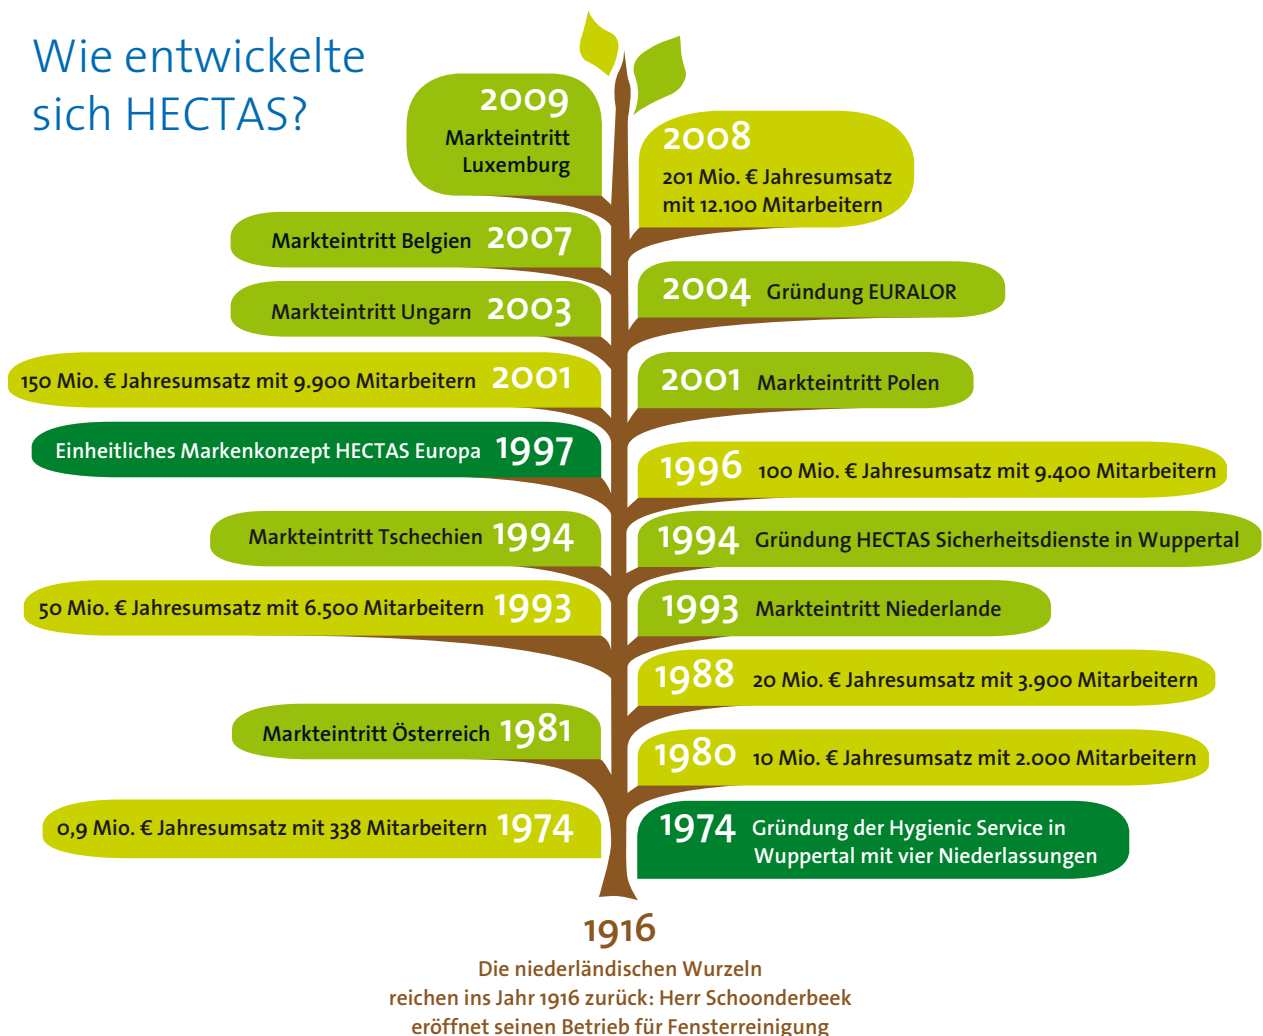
Wie entwickelte sich HECTAS?

2009
Markteintritt Luxemburg

2008
201 Mio. € Jahresumsatz mit 12.100 Mitarbeitern

Markteintritt Belgien 2007

2004 Gründung EURALOR

Markteintritt Ungarn 2003

150 Mio. € Jahresumsatz mit 9.900 Mitarbeitern 2001

2001 Markteintritt Polen

Einheitliches Markenkonzept HECTAS Europa 1997

1996 100 Mio. € Jahresumsatz mit 9.400 Mitarbeitern

Markteintritt Tschechien 1994

1994 Gründung HECTAS Sicherheitsdienste in Wuppertal

50 Mio. € Jahresumsatz mit 6.500 Mitarbeitern 1993

1993 Markteintritt Niederlande

1988 20 Mio. € Jahresumsatz mit 3.900 Mitarbeitern

Markteintritt Österreich 1981

1980 10 Mio. € Jahresumsatz mit 2.000 Mitarbeitern

0,9 Mio. € Jahresumsatz mit 338 Mitarbeitern 1974

1974 Gründung der Hygienic Service in Wuppertal mit vier Niederlassungen

1916
Die niederländischen Wurzeln reichen ins Jahr 1916 zurück: Herr Schoonderbeek eröffnet seinen Betrieb für Fensterreinigung